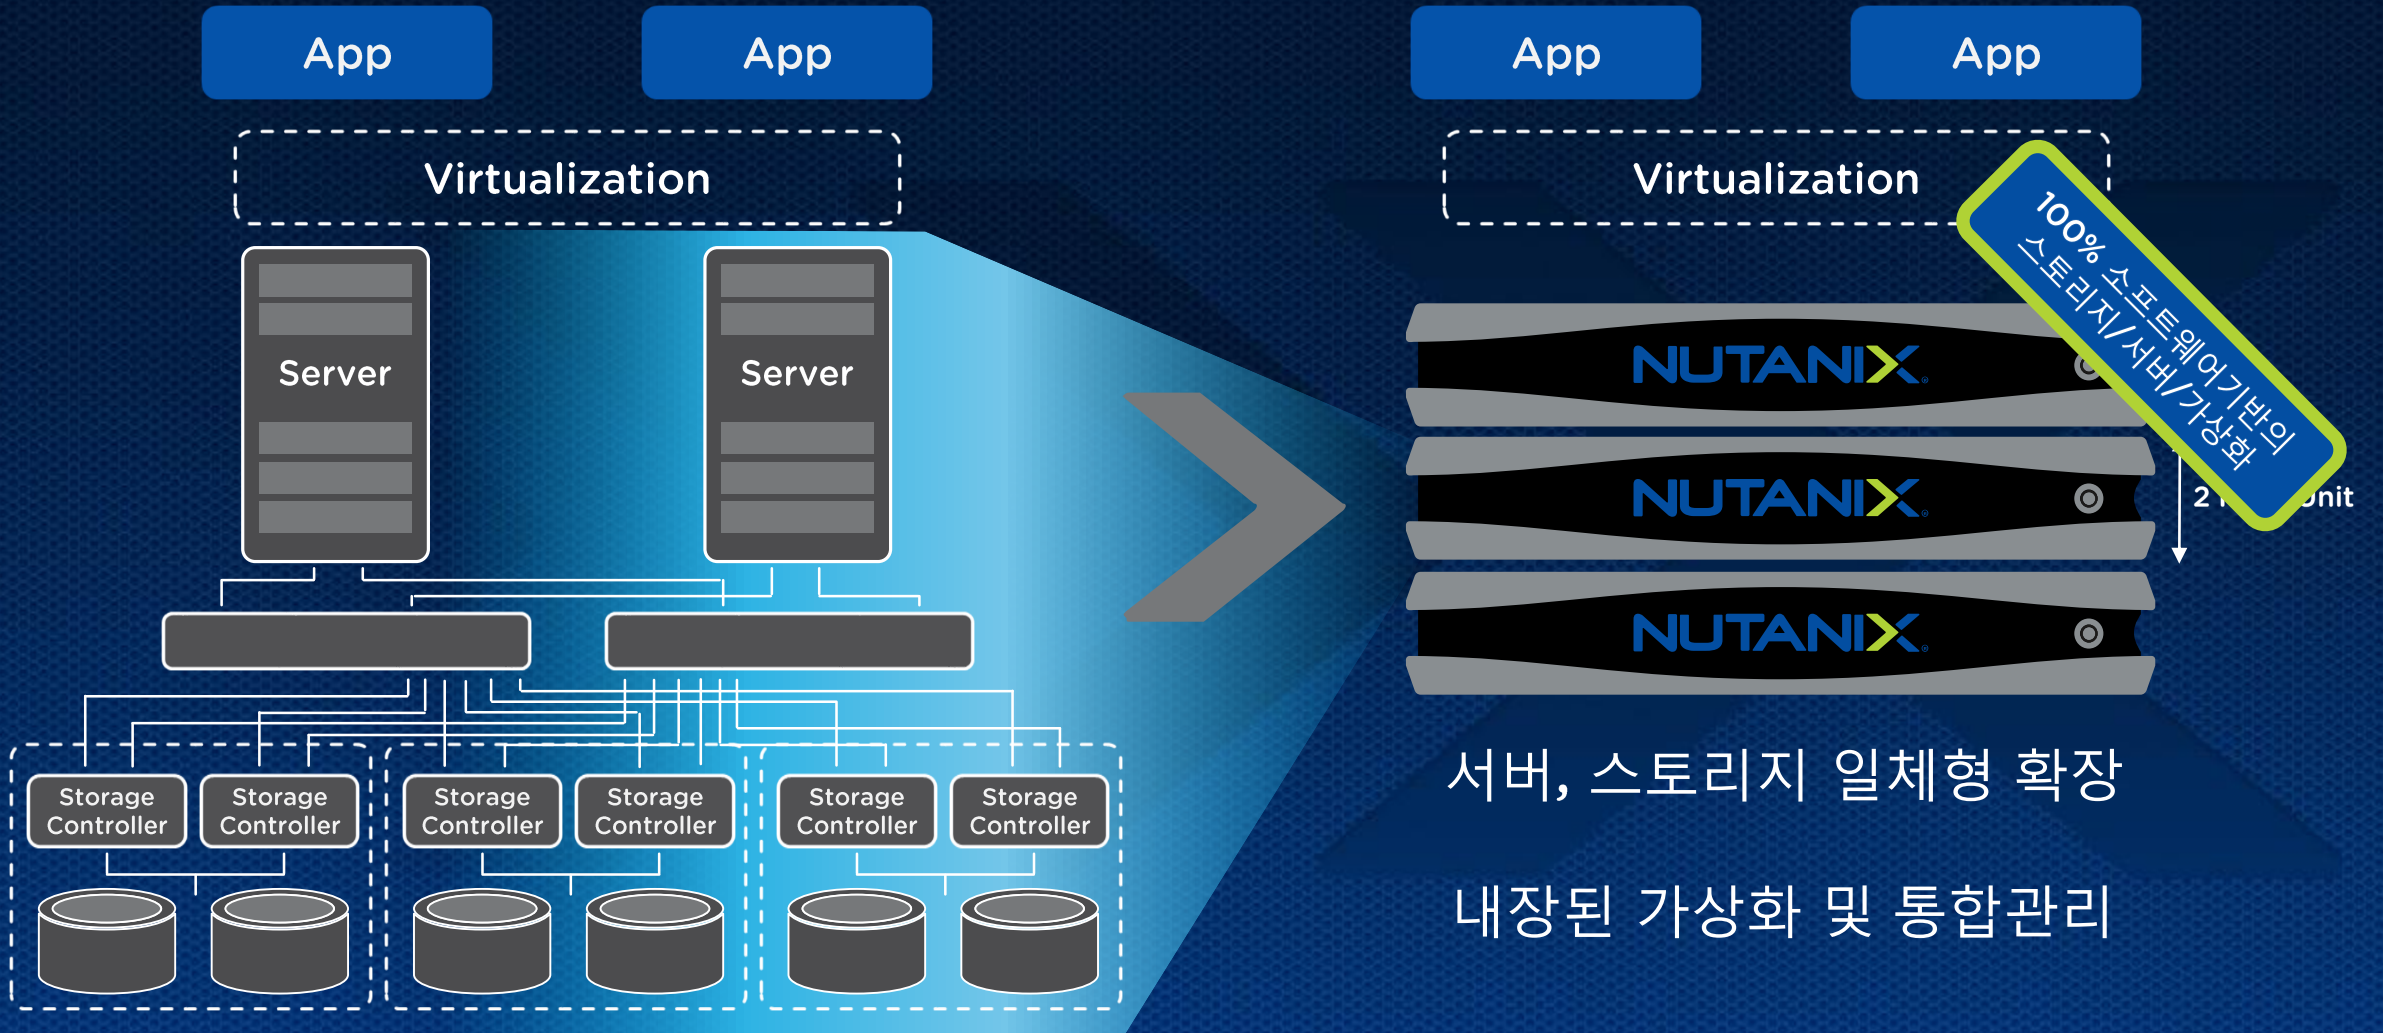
App

App

Virtualization

Server

Server

Storage Controller

Storage Controller

Storage Controller

Storage Controller

Storage Controller

Storage Controller

App

App

Virtualization

NUTANIX

NUTANIX

NUTANIX

100% 소프트웨어기반의 스토리지/서버/가상화

2 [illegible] Unit

서버, 스토리지 일체형 확장

내장된 가상화 및 통합관리